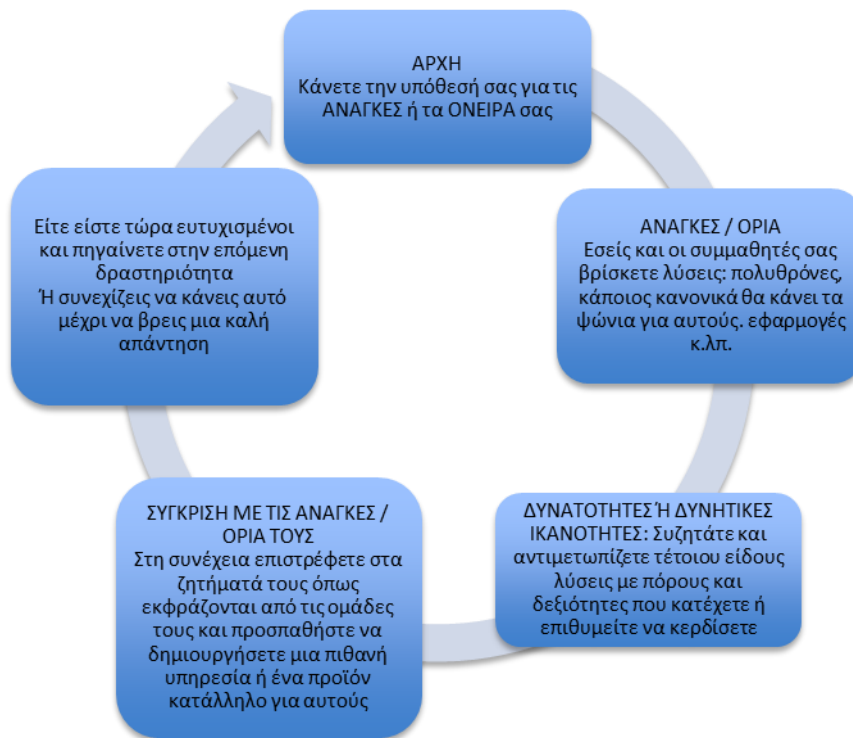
ΑΡΧΗ
Κάνετε την υπόθεσή σας για τις ΑΝΑΓΚΕΣ ή τα ΟΝΕΙΡΑ σας

ΑΝΑΓΚΕΣ / ΟΡΙΑ
Εσείς και οι συμμαθητές σας βρίσκετε λύσεις: πολυθρόνες, κάποιος κανονικά θα κάνει τα ψώνια για αυτούς. εφαρμογές κ.λπ.

ΔΥΝΑΤΟΤΗΤΕΣ Ή ΔΥΝΗΤΙΚΕΣ ΙΚΑΝΟΤΗΤΕΣ: Συζητάτε και αντιμετωπίζετε τέτοιου είδους λύσεις με πόρους και δεξιότητες που κατέχετε ή επιθυμείτε να κερδίσετε

ΣΥΓΚΡΙΣΗ ΜΕ ΤΙΣ ΑΝΑΓΚΕΣ / ΟΡΙΑ ΤΟΥΣ
Στη συνέχεια επιστρέφετε στα ζητήματά τους όπως εκφράζονται από τις ομάδες τους και προσπαθήστε να δημιουργήσετε μια πιθανή υπηρεσία ή ένα προϊόν κατάλληλο για αυτούς

Είτε είστε τώρα ευτυχισμένοι και πηγαίνετε στην επόμενη δραστηριότητα
Ή συνεχίζεις να κάνεις αυτό μέχρι να βρεις μια καλή απάντηση